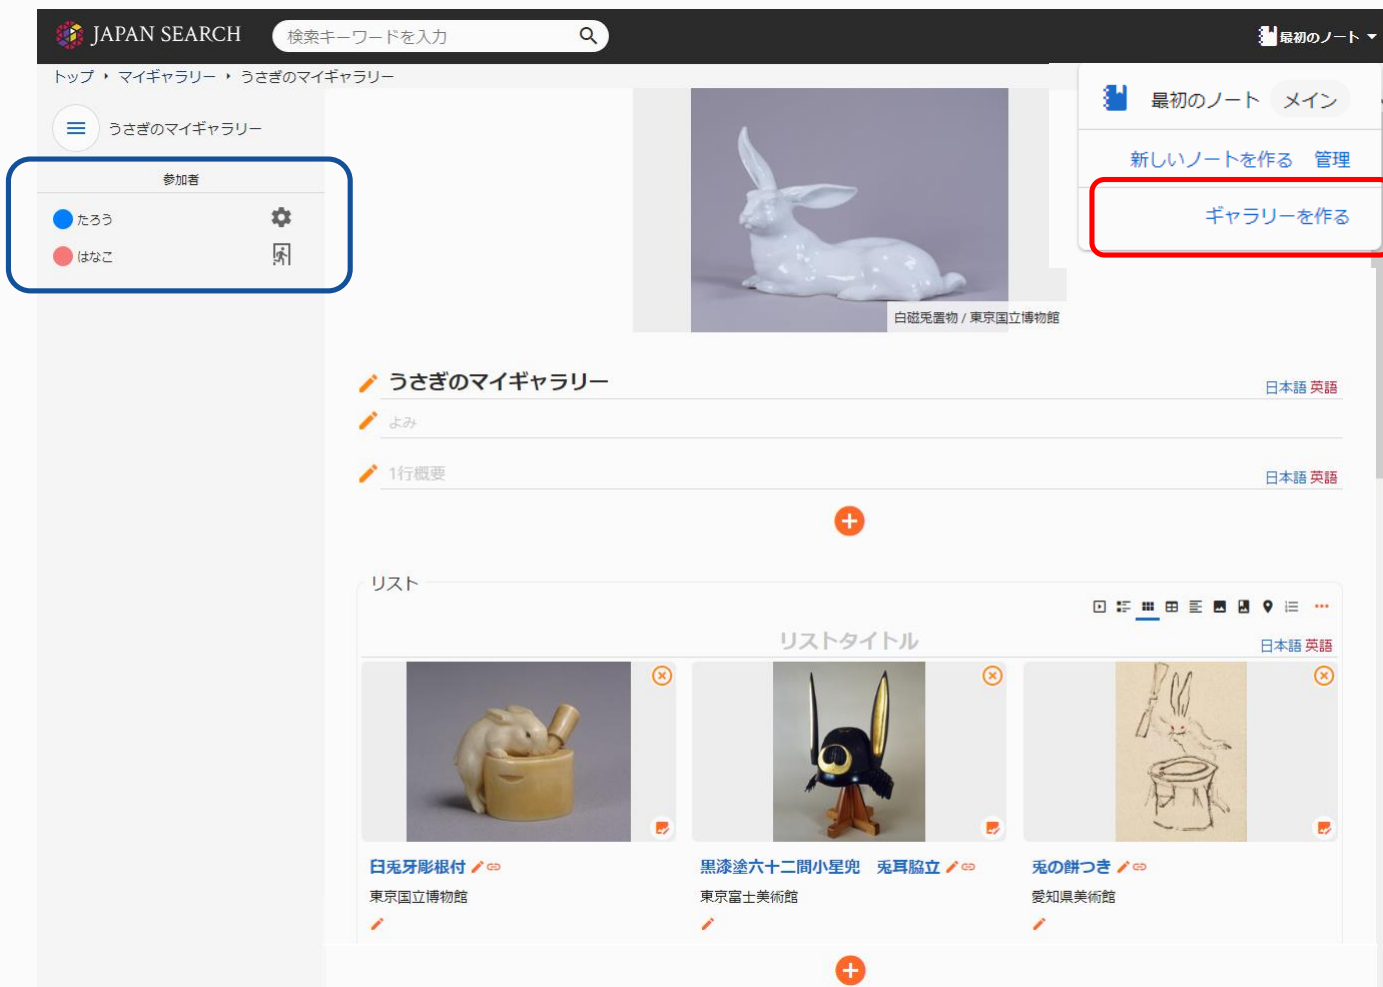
JAPAN SEARCH
検索キーワードを入力
最初のノート
トップ › マイギャラリー › うさぎのマイギャラリー
うさぎのマイギャラリー
参加者
たろう
はなこ
最初のノート メイン
新しいノートを作る 管理
ギャラリーを作る
白磁兎置物 / 東京国立博物館
うさぎのマイギャラリー
日本語 英語
よみ
1行概要
日本語 英語
リスト
リストタイトル
日本語 英語
臼兎牙彫根付
東京国立博物館
黒漆塗六十二間小星兜 兎耳脇立
東京富士美術館
兎の餅つき
愛知県美術館